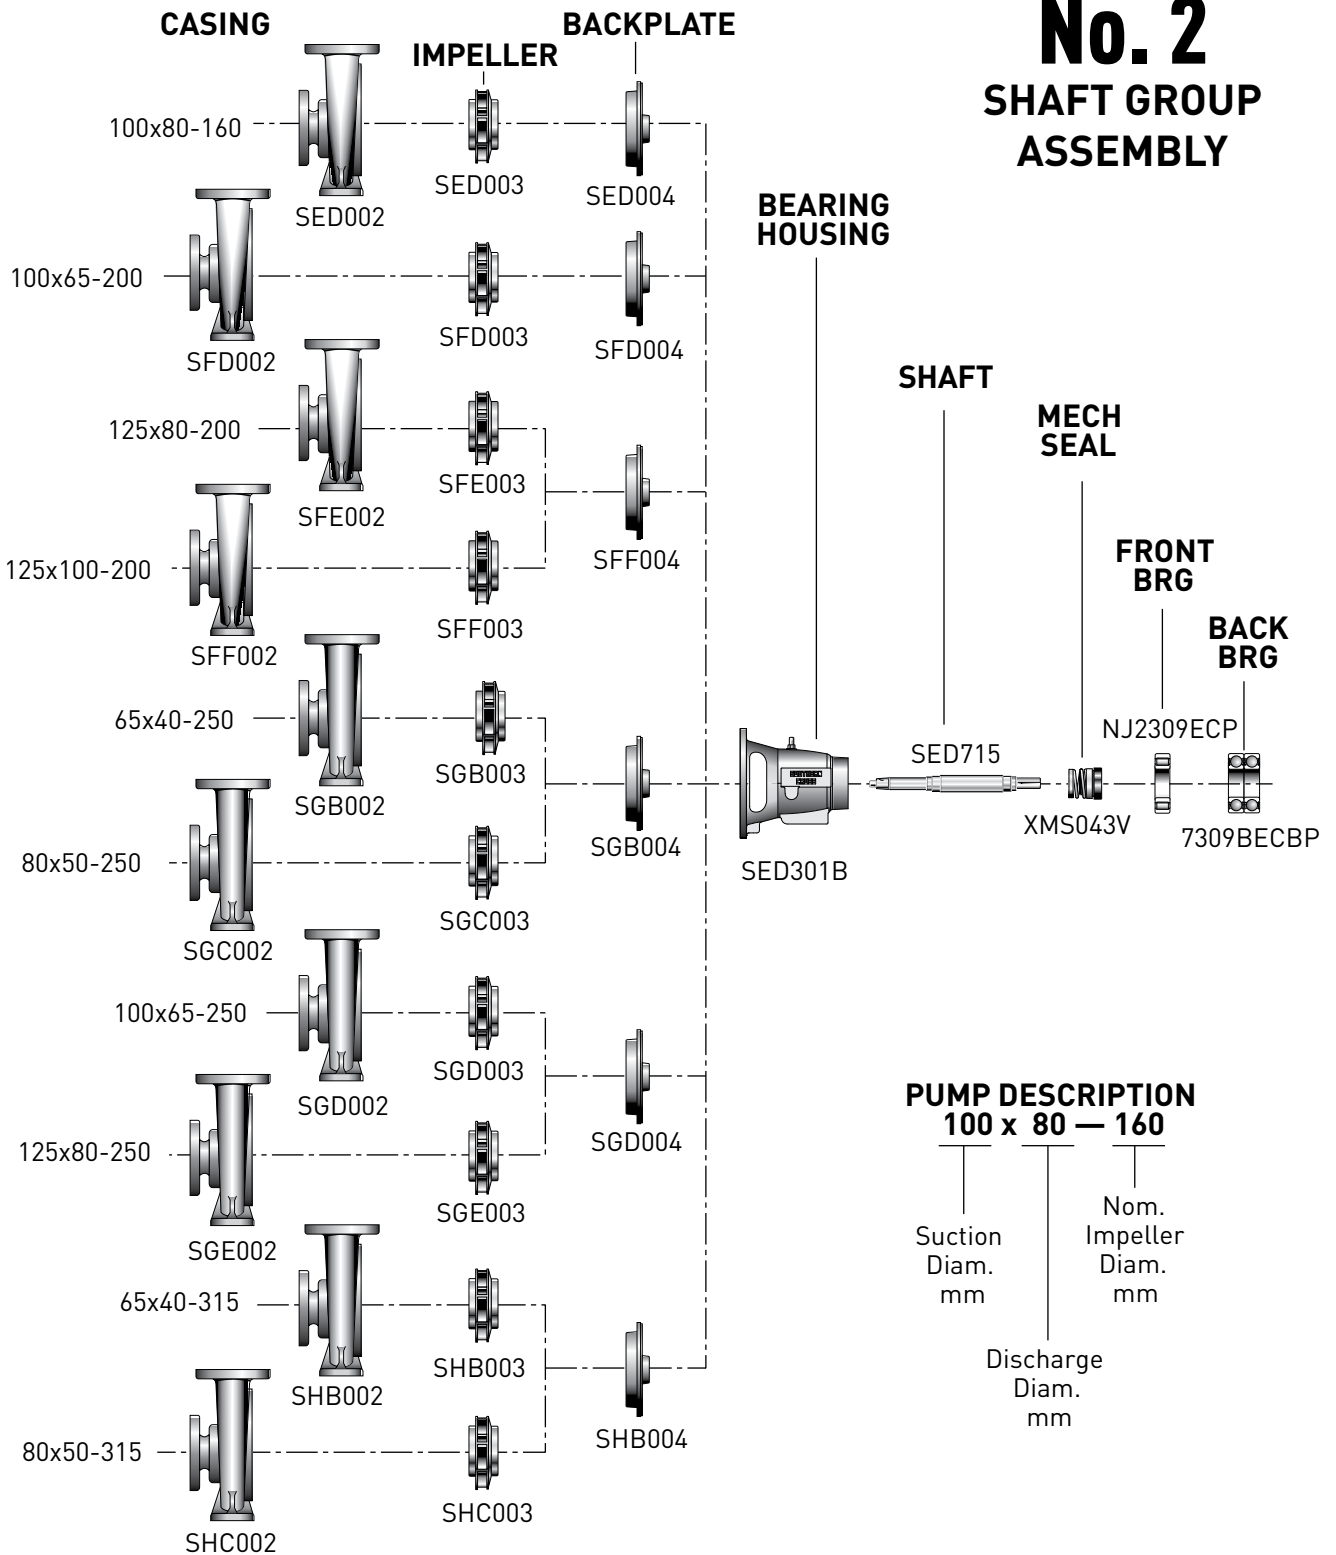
No. 2
SHAFT GROUP ASSEMBLY

CASING
IMPELLER
BACKPLATE

100x80-160
SED002
SED003
SED004

100x65-200
SFD002
SFD003
SFD004

125x80-200
SFE002
SFE003

125x100-200
SFF002
SFF003
SFF004

65x40-250
SGB002
SGB003

80x50-250
SGC002
SGC003
SGB004

100x65-250
SGD002
SGD003

125x80-250
SGE002
SGE003
SGD004

65x40-315
SHB002
SHB003

80x50-315
SHC002
SHC003
SHB004

BEARING HOUSING
SED301B

SHAFT
SED715

MECH SEAL
XMS043V

FRONT BRG
NJ2309ECP

BACK BRG
7309BECBP

PUMP DESCRIPTION
100 x 80 — 160
Suction Diam. mm
Discharge Diam. mm
Nom. Impeller Diam. mm